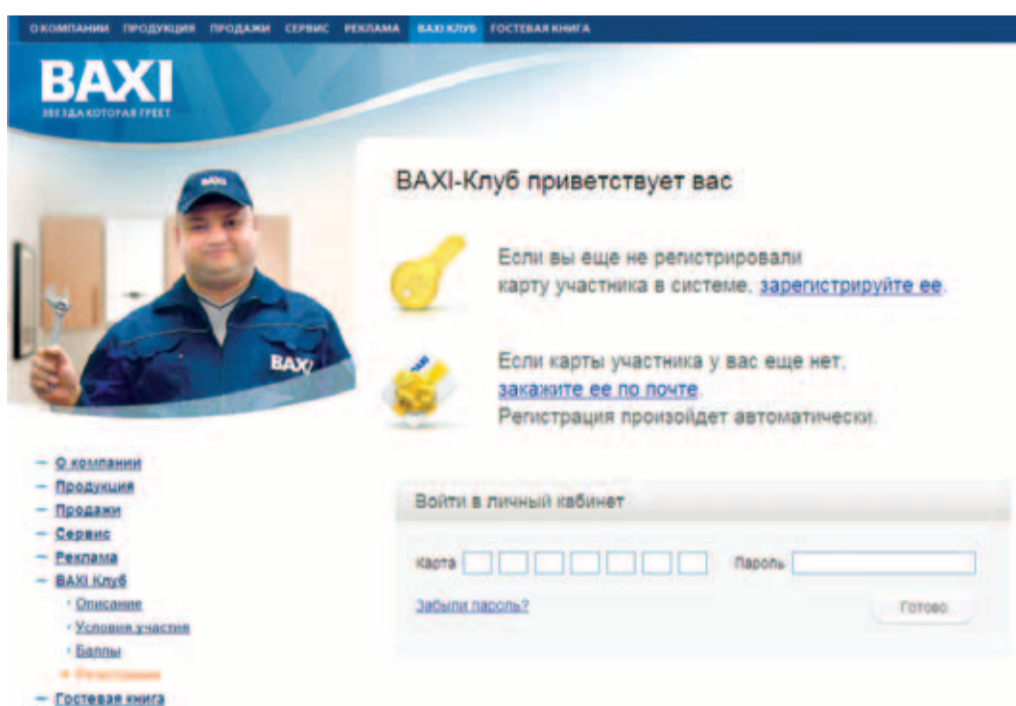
О КОМПАНИИ ПРОДУКЦИЯ ПРОДАЖИ СЕРВИС РЕКЛАМА BAXI КЛУБ ГОСТЕВАЯ КНИГА

BAXI
ЗВЕЗДА КОТОРАЯ ГРЕЕТ

BAXI

BAXI

BAXI-Клуб приветствует вас

Если вы еще не регистрировали карту участника в системе, зарегистрируйте ее.

Если карты участника у вас еще нет, закажите ее по почте. Регистрация произойдет автоматически.

— О компании
— Продукция
— Продажи
— Сервис
— Реклама
— BAXI Клуб
· Описание
· Условия участия
· Баллы
· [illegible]
— Гостевая книга

Войти в личный кабинет

Карта

Пароль

Забыли пароль?

Готово